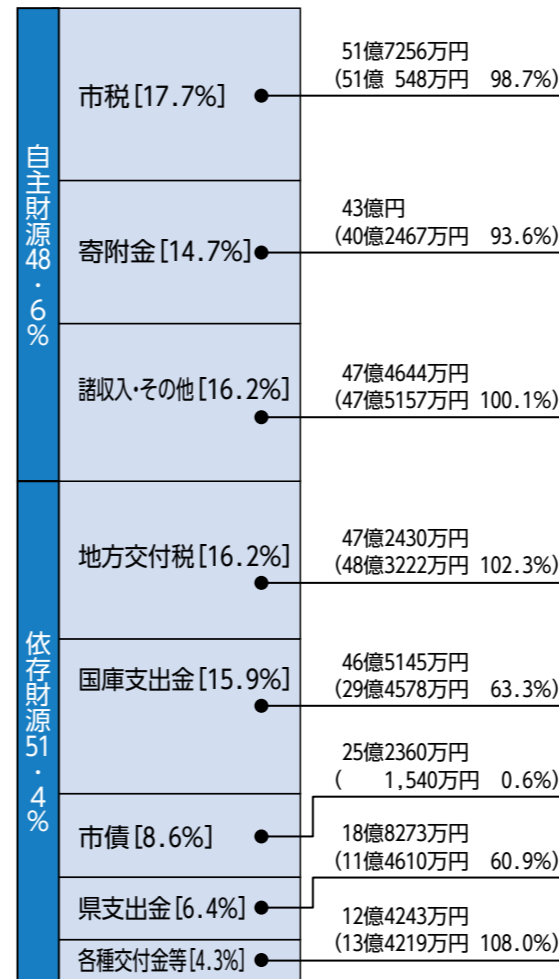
自主財源48・6%

市税[17.7%]
51億7256万円
(51億 548万円 98.7%)

寄附金[14.7%]
43億円
(40億2467万円 93.6%)

諸収入・その他[16.2%]
47億4644万円
(47億5157万円 100.1%)

依存財源51・4%

地方交付税[16.2%]
47億2430万円
(48億3222万円 102.3%)

国庫支出金[15.9%]
46億5145万円
(29億4578万円 63.3%)

市債[8.6%]
25億2360万円
( 1,540万円 0.6%)

県支出金[6.4%]
18億8273万円
(11億4610万円 60.9%)

各種交付金等[4.3%]
12億4243万円
(13億4219万円 108.0%)